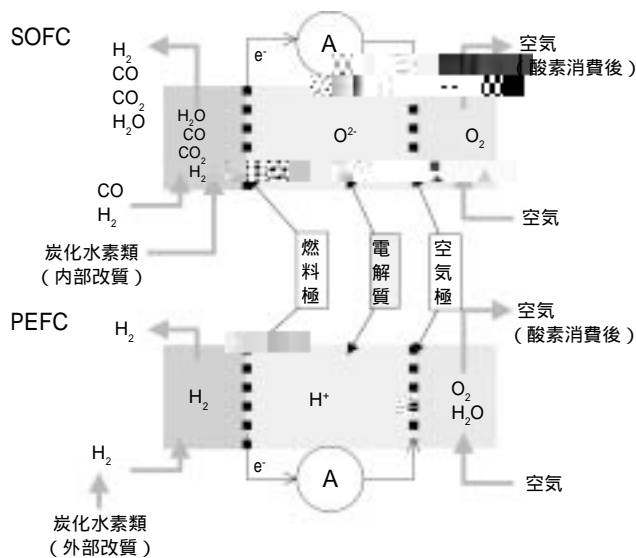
SOFC

$H_2$
CO
$CO_2$
$H_2O$

e⁻

A

空気
（酸素消費後）

$H_2O$
CO
$CO_2$
$H_2$

$O^{2-}$

$O_2$

CO
$H_2$

空気

炭化水素類
（内部改質）

燃料極

電解質

空気極

PEFC

$H_2$

空気
（酸素消費後）

$H_2$

$H^+$

$O_2$
$H_2O$

$H_2$

e⁻

A

空気

炭化水素類
（外部改質）